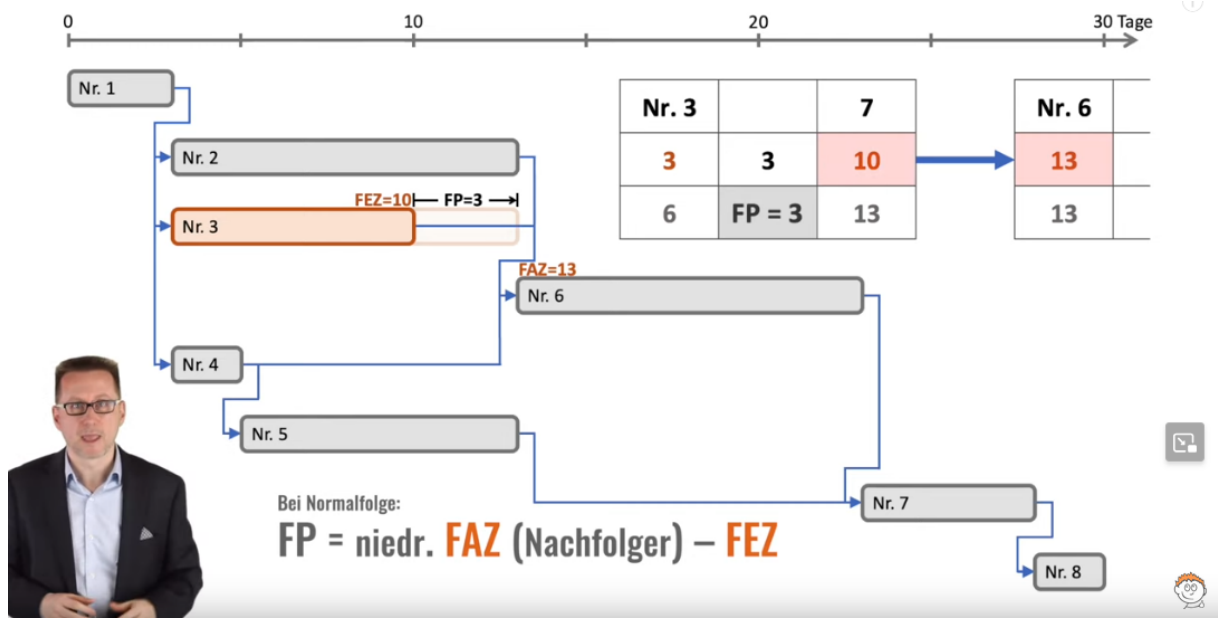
0 10 20 30 Tage

Nr. 1

Nr. 2

FEZ=10 FP=3

Nr. 3

FAZ=13

Nr. 6

Nr. 4

Nr. 5

Nr. 7

Nr. 8

| Nr. 3 | | 7 |
|---|---|---|
| 3 | 3 | 10 |
| 6 | FP = 3 | 13 |

| Nr. 6 |
|---|
| 13 |
| 13 |

Bei Normalfolge:

FP = niedr. FAZ (Nachfolger) – FEZ